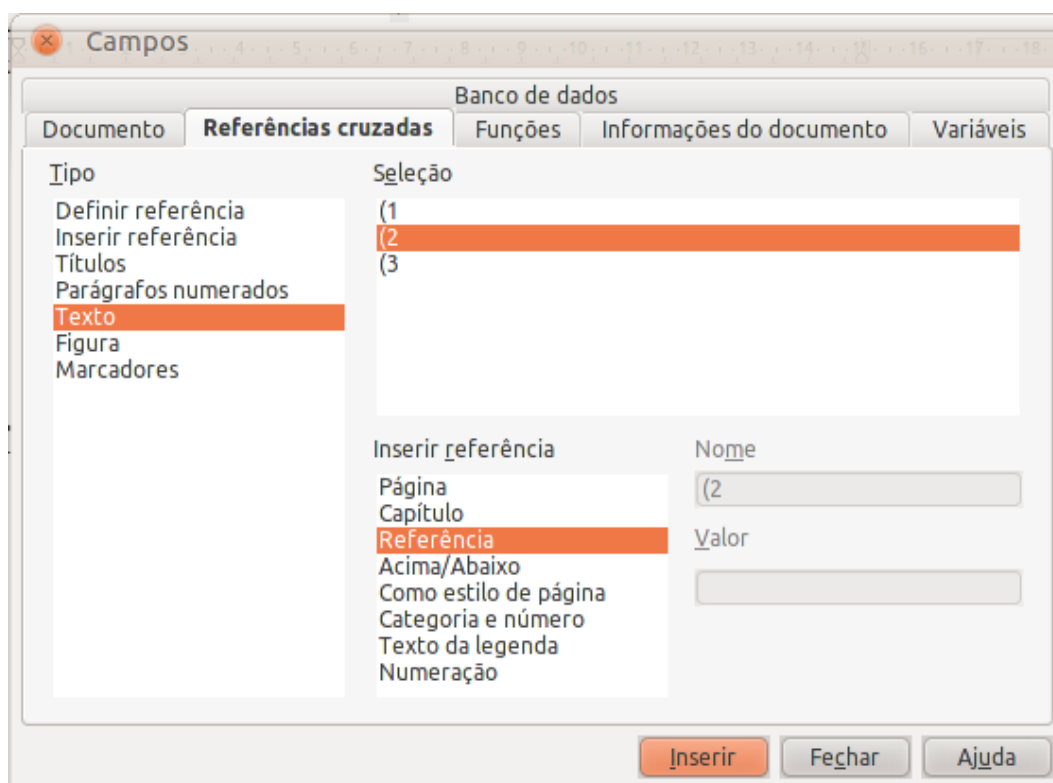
Campos

Banco de dados

Documento | Referências cruzadas | Funções | Informações do documento | Variáveis

Tipo

Definir referência
Inserir referência
Títulos
Parágrafos numerados
Texto
Figura
Marcadores

Seleção

(1
(2
(3

Inserir referência

Página
Capítulo
Referência
Acima/Abaixo
Como estilo de página
Categoria e número
Texto da legenda
Numeração

Nome

(2

Valor

Inserir
Fechar
Ajuda